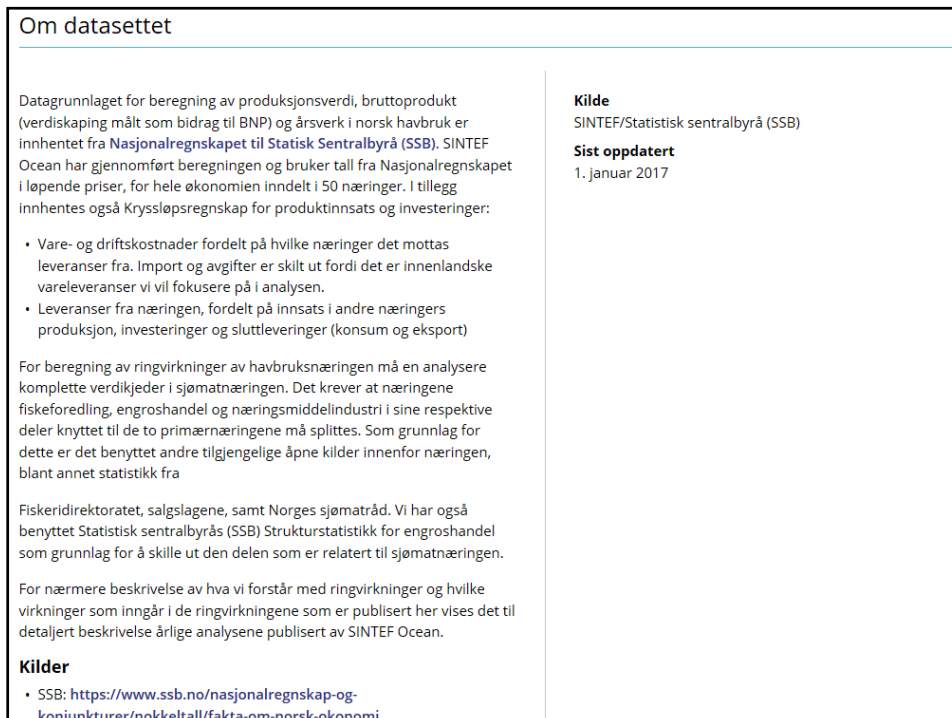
Om datasettet

Datagrunnlaget for beregning av produksjonsverdi, bruttoprodukt (verdiskaping målt som bidrag til BNP) og årsverk i norsk havbruk er innhentet fra Nasjonalregnskapet til Statisk Sentralbyrå (SSB). SINTEF Ocean har gjennomført beregningen og bruker tall fra Nasjonalregnskapet i løpende priser, for hele økonomien inndelt i 50 næringer. I tillegg innhentes også Kryssløpsregnskap for produktinnsats og investeringer:

• Vare- og driftskostnader fordelt på hvilke næringer det mottas leveranser fra. Import og avgifter er skilt ut fordi det er innenlandske vareleveranser vi vil fokusere på i analysen.
• Leveranser fra næringen, fordelt på innsats i andre næringers produksjon, investeringer og sluttleveringer (konsum og eksport)

For beregning av ringvirkninger av havbruksnæringen må en analysere komplette verdikjeder i sjømatnæringen. Det krever at næringene fiskeforedling, engroshandel og næringsmiddelindustri i sine respektive deler knyttet til de to primærnæringene må splittes. Som grunnlag for dette er det benyttet andre tilgjengelige åpne kilder innenfor næringen, blant annet statistikk fra

Fiskeridirektoratet, salgslagene, samt Norges sjømatråd. Vi har også benyttet Statistisk sentralbyrås (SSB) Strukturstatistikk for engroshandel som grunnlag for å skille ut den delen som er relatert til sjømatnæringen.

For nærmere beskrivelse av hva vi forstår med ringvirkninger og hvilke virkninger som inngår i de ringvirkningene som er publisert her vises det til detaljert beskrivelse årlige analysene publisert av SINTEF Ocean.

Kilder
• SSB: https://www.ssb.no/nasjonalregnskap-og-konjunkturer/nokkeltall/fakta-om-norsk-okonomi

Kilde
SINTEF/Statistisk sentralbyrå (SSB)
Sist oppdatert
1. januar 2017